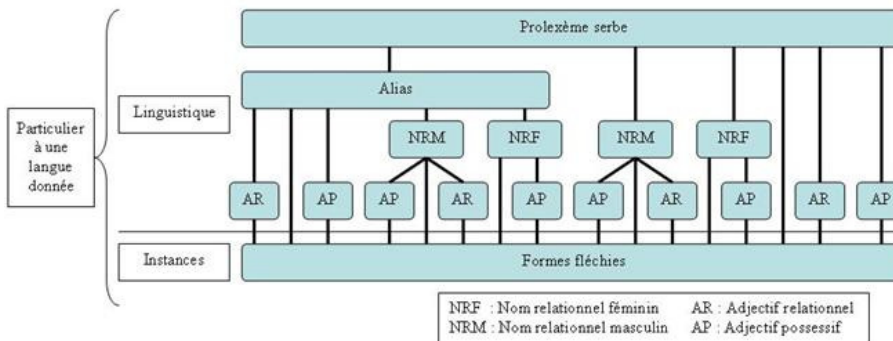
Particulier à une langue donnée

Linguistique

Instances

Prolexème serbe

Alias

NRM

NRF

NRM

NRF

AR

AP

AP

AR

AP

AP

AR

AP

AR

AP

Formes fléchies

NRF : Nom relationnel féminin
NRM : Nom relationnel masculin

AR : Adjectif relationnel
AP : Adjectif possessif